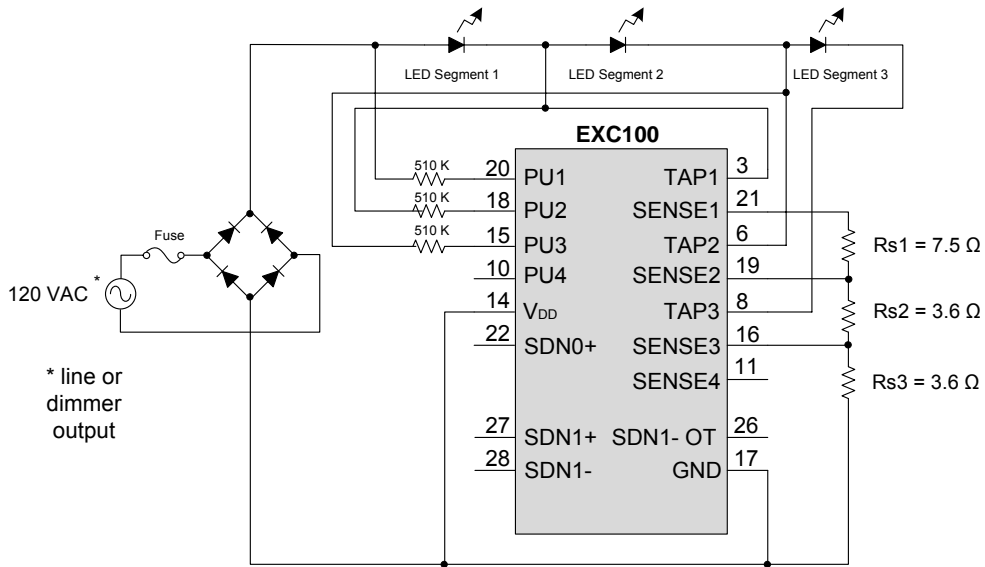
LED Segment 1
LED Segment 2
LED Segment 3
EXC100
510 K
510 K
510 K
20 PU1
18 PU2
15 PU3
10 PU4
14 $V_{DD}$
22 SDN0+
27 SDN1+
28 SDN1-
TAP1 3
SENSE1 21
TAP2 6
SENSE2 19
TAP3 8
SENSE3 16
SENSE4 11
SDN1- OT 26
GND 17
Fuse
120 VAC *
* line or dimmer output
Rs1 = 7.5 Ω
Rs2 = 3.6 Ω
Rs3 = 3.6 Ω